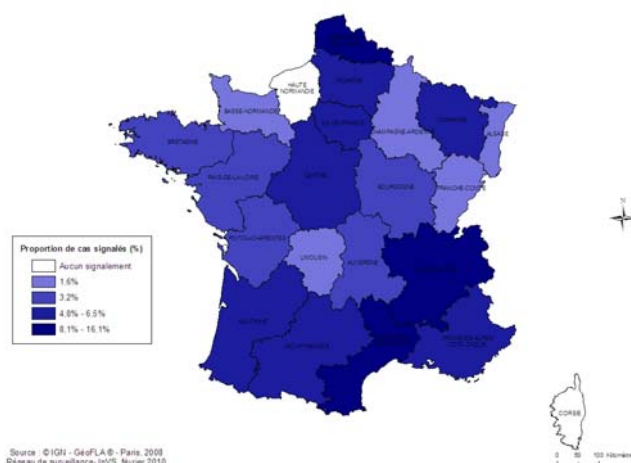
HAUTE NORMANDIE

PICARDIE

BASSE-NORMANDIE

ILE-DE-FRANCE

CHAMPAGNE-ARDENNE

LORRAINE

ALSACE

BRETAGNE

PAYS DE LA LOIRE

CENTRE

BOURGOGNE

FRANCHE-COMTE

POITOU-CHARENTES

LIMOUSIN

AUVERGNE

RHONE-ALPES

AQUITAINE

MIDI-PYRENEES

PROVENCE-ALPES-COTE-D'AZUR

CORSE

Proportion de cas signalés (%)

Aucun signalement

1.6%

3.2%

4.8% - 6.5%

8.1% - 16.1%

N

0 50 100 Kilomètres

Source : © IGN - GéoFLA ® - Paris, 2008
Réseau de surveillance, InVS, février 2010